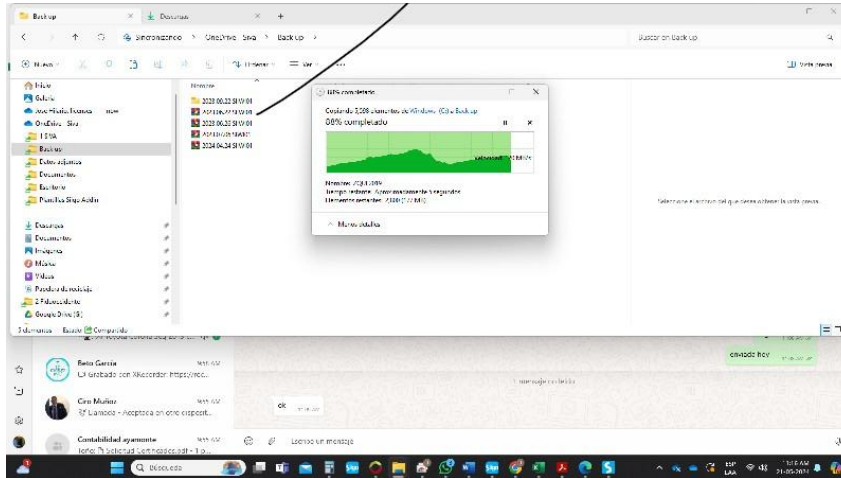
Back up
Descargas
Sincronizando > OneDrive - Siva > Back up >
Buscar en Back up
Nuevo
Ordenar
Ver
Vista previa
Inicio
Galería
OneDrive - Siva
TEMA
Back up
Datos adjuntos
Documentos
Escritorio
Plantillas Siga Addin
Descargas
Documentos
Imágenes
Música
Videos
Papelera de reciclaje
Google Drive (G:)
Nombre
2023.06.22 SIWOR
2023.06.22 SIWOR
2024.04.24 SIWOR
88% completado
Copiando 3,508 elementos de Windows (C:) a Back up
88% completado
Velocidad: 14.3 MB/s
Nombre:
Tiempo restante: Aproximadamente 5 segundos
Elementos restantes:
Menos detalles
Seleccione el archivo del que desea obtener la vista previa.
3 elementos Estado Compartido
Beto Garcia
Grabado con XRecorder: https://rec...
enviado hoy
1 mensaje no leído
Ciro Muñoz
Llamada - Acepta en otro dispositi...
ok
Contabilidad ayamonte
Solicitud Certificados.pdf
Escribe un mensaje
Búsqueda
ESP LAA
21-05-2024